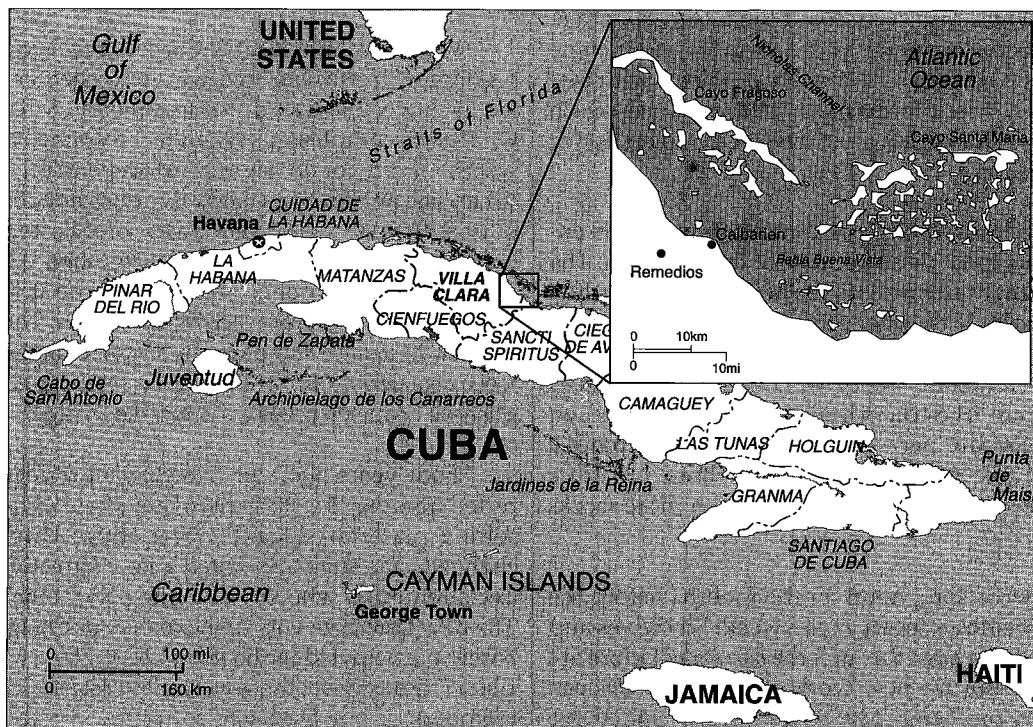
Gulf of Mexico

UNITED STATES

Straits of Florida

Nicholas Channel

Atlantic Ocean

Cayo Fragoso

Cayo Santa Maria

Caibarien

Remedios

Bahia Buena Vista

0 10km
0 10mi

CUIDAD DE LA HABANA

Havana

LA HABANA

PINAR DEL RIO

MATANZAS

VILLA CLARA

CIENFUEGOS

SANCTI SPIRITUS

CIEG DE AV

Pen de Zapata

Juventud

Cabo de San Antonio

Archipielago de los Canarreos

CAMAGUEY

LAS TUNAS

HOLGUIN

CUBA

Jardines de la Reina

GRANMA

SANTIAGO DE CUBA

Punta de Maisi

Caribbean

CAYMAN ISLANDS

George Town

0 100 mi
0 160 km

JAMAICA

HAITI